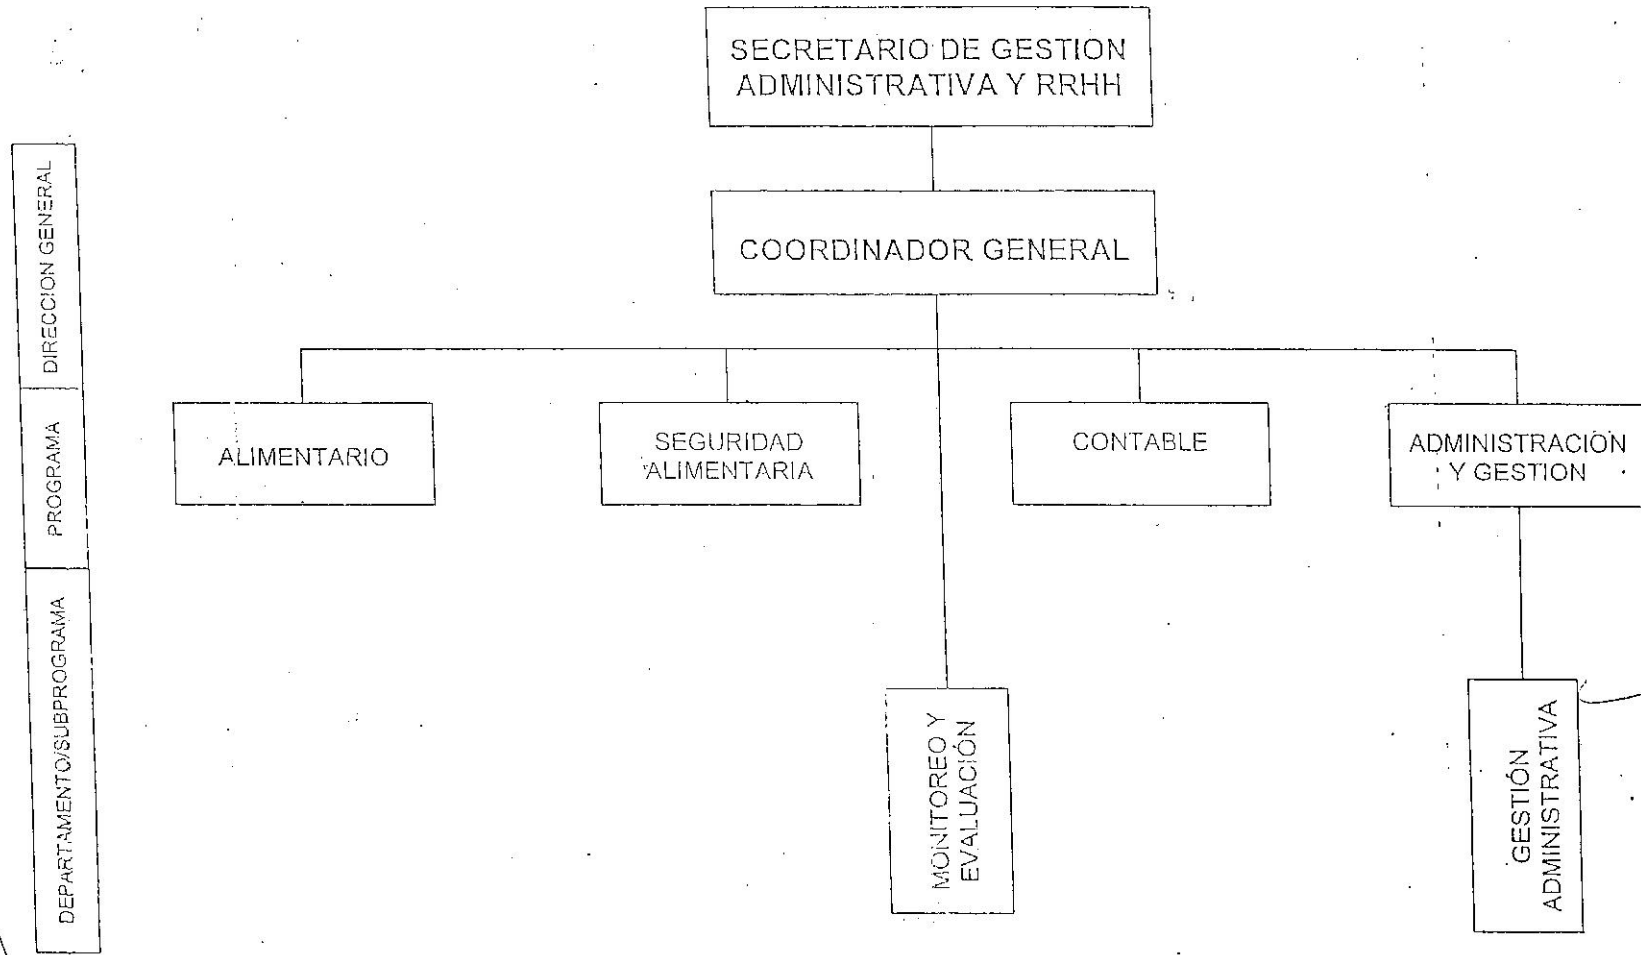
DIRECCION GENERAL

PROGRAMA

DEPARTAMENTO/SUBPROGRAMA

SECRETARIO DE GESTION ADMINISTRATIVA Y RRHH

COORDINADOR GENERAL

ALIMENTARIO

SEGURIDAD ALIMENTARIA

CONTABLE

ADMINISTRACIÓN Y GESTION

MONITOREO Y EVALUACIÓN

GESTIÓN ADMINISTRATIVA